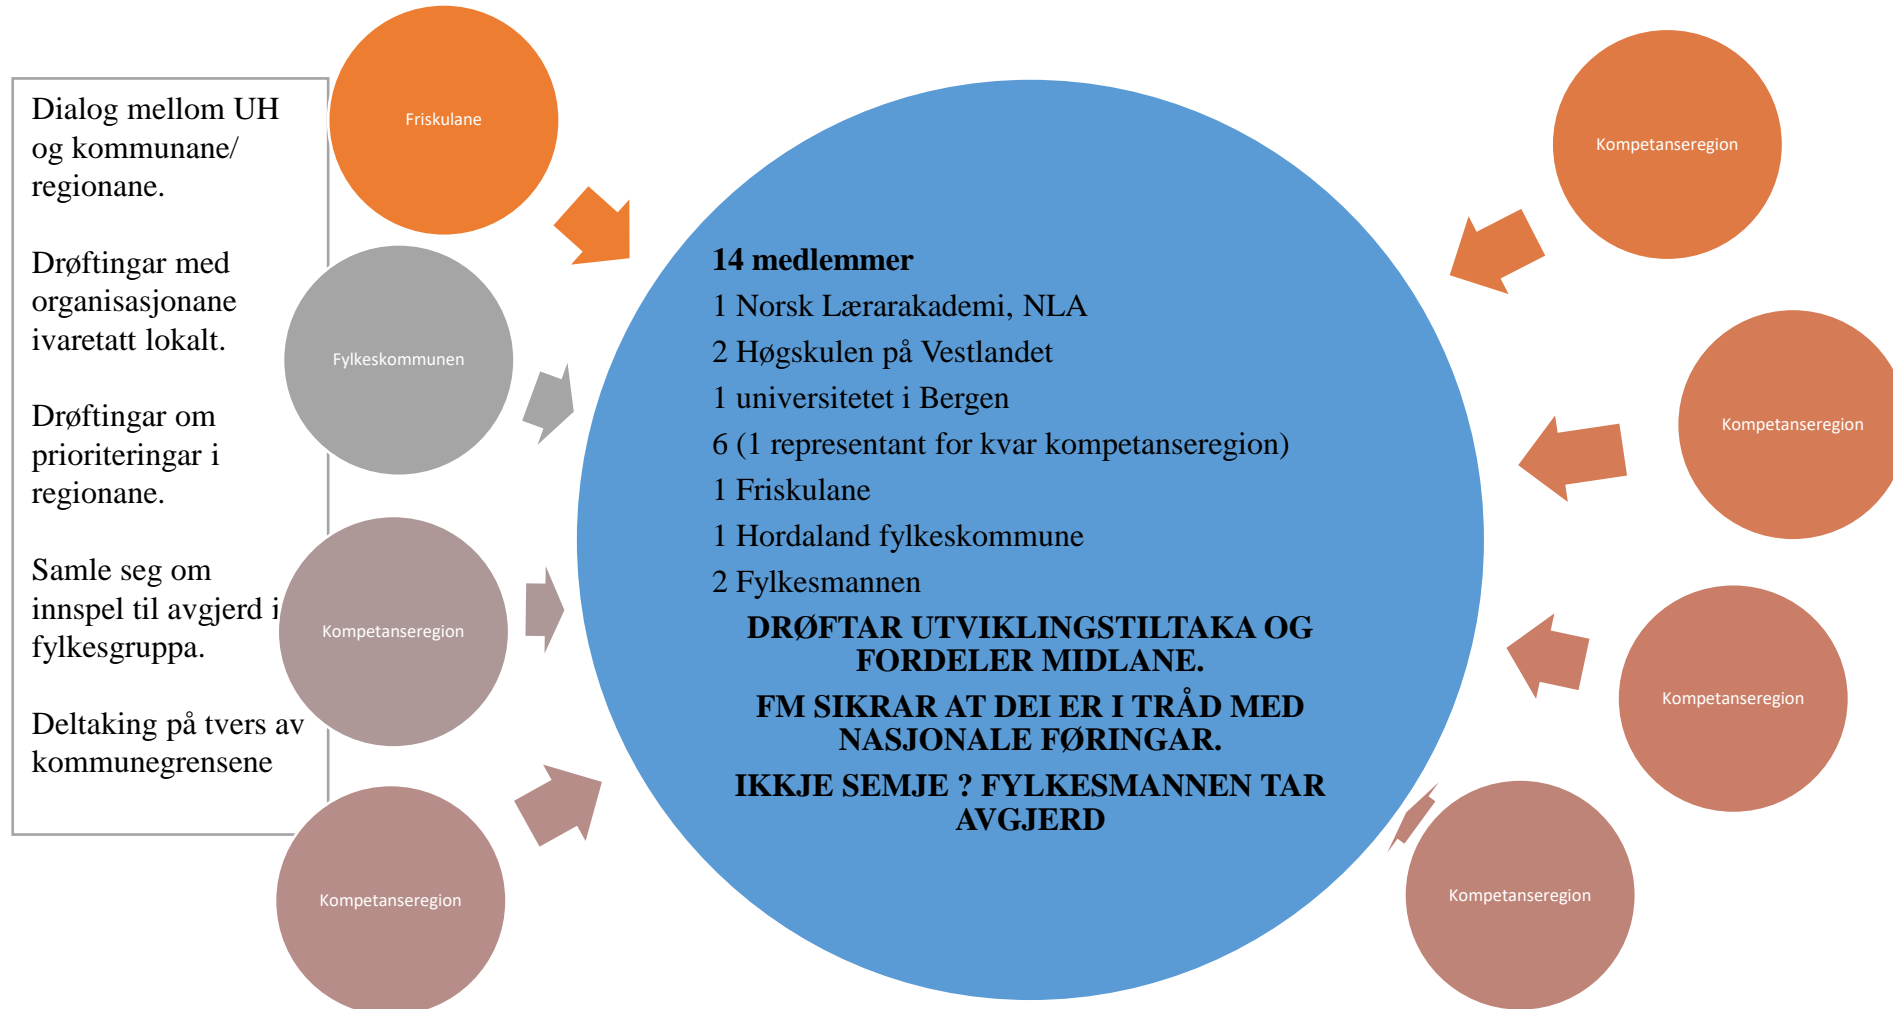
Dialog mellom UH og kommunane/ regionane.

Drøftingar med organisasjonane ivaretatt lokalt.

Drøftingar om prioriteringar i regionane.

Samle seg om innspel til avgjerd i fylkesgruppa.

Deltaking på tvers av kommunegrensene

Friskulane

Fylkeskommunen

Kompetanseregion

Kompetanseregion

Kompetanseregion

Kompetanseregion

Kompetanseregion

Kompetanseregion

**14 medlemmer**
1 Norsk Lærarakademi, NLA
2 Høgskulen på Vestlandet
1 universitetet i Bergen
6 (1 representant for kvar kompetanseregion)
1 Friskulane
1 Hordaland fylkeskommune
2 Fylkesmannen

**DRØFTAR UTVIKLINGSTILTAKA OG FORDELER MIDLANE.**

**FM SIKRAR AT DEI ER I TRÅD MED NASJONALE FØRINGAR.**

**IKKJE SEMJE ? FYLKESMANNEN TAR AVGJERD**